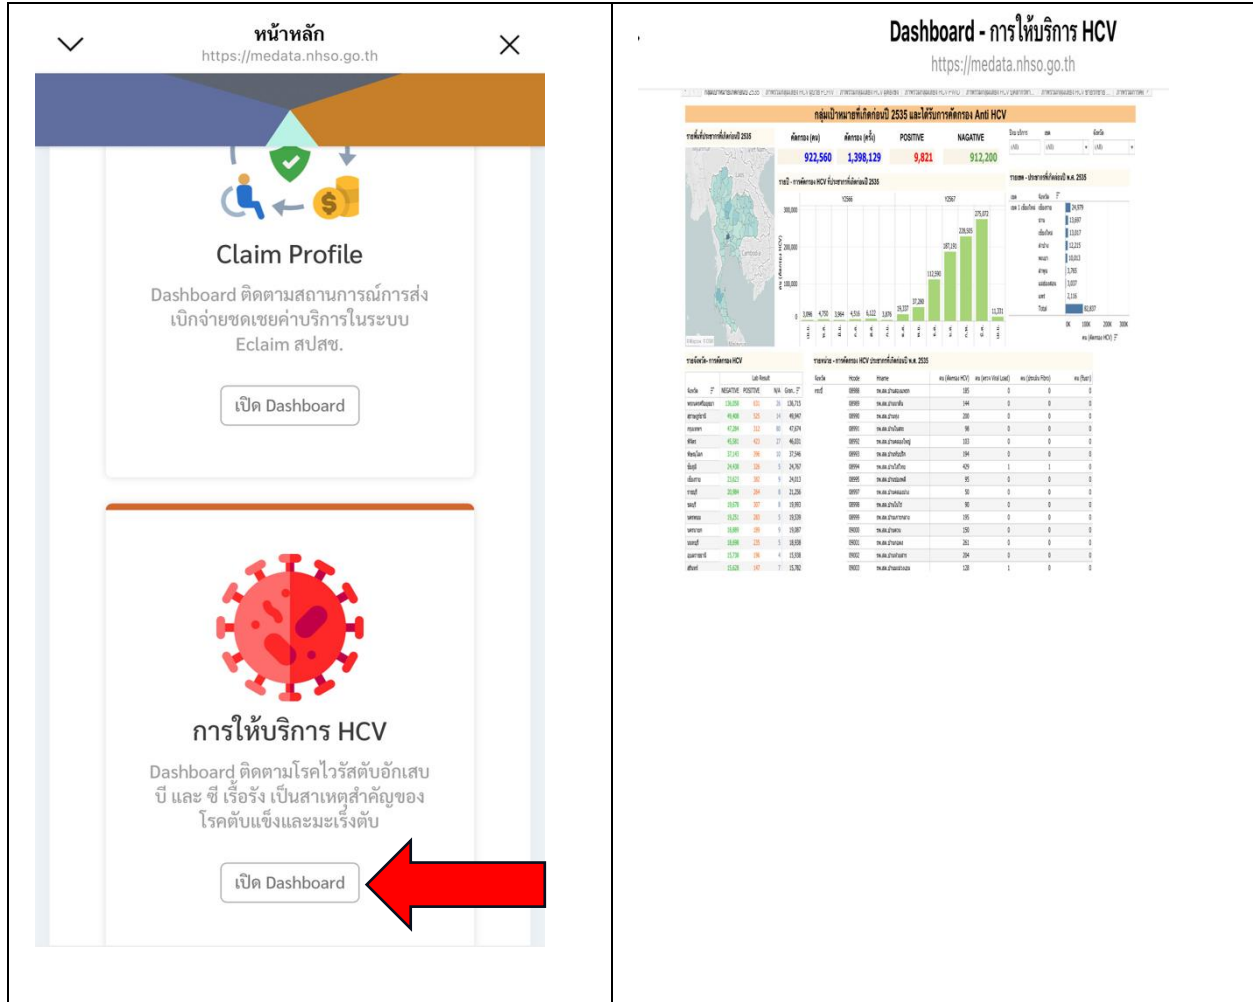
หน้าหลัก
https://medata.nhso.go.th

Claim Profile

Dashboard ติดตามสถานการณ์การส่งเบิกจ่ายชดเชยค่าบริการในระบบ Eclaim สปสช.

เปิด Dashboard

การให้บริการ HCV

Dashboard ติดตามโรคไวรัสตับอักเสบ บี และ ซี เรื้อรัง เป็นสาเหตุสำคัญของโรคตับแข็งและมะเร็งตับ

เปิด Dashboard

Dashboard - การให้บริการ HCV
https://medata.nhso.go.th

กลุ่มเป้าหมายที่เกิดก่อนปี 2535 และได้รับการคัดกรอง Anti HCV

| คัดกรอง (คน) | คัดกรอง (ครั้ง) | POSITIVE | NAGATIVE |
|---|---|---|---|
| 922,560 | 1,398,129 | 9,821 | 912,200 |

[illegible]